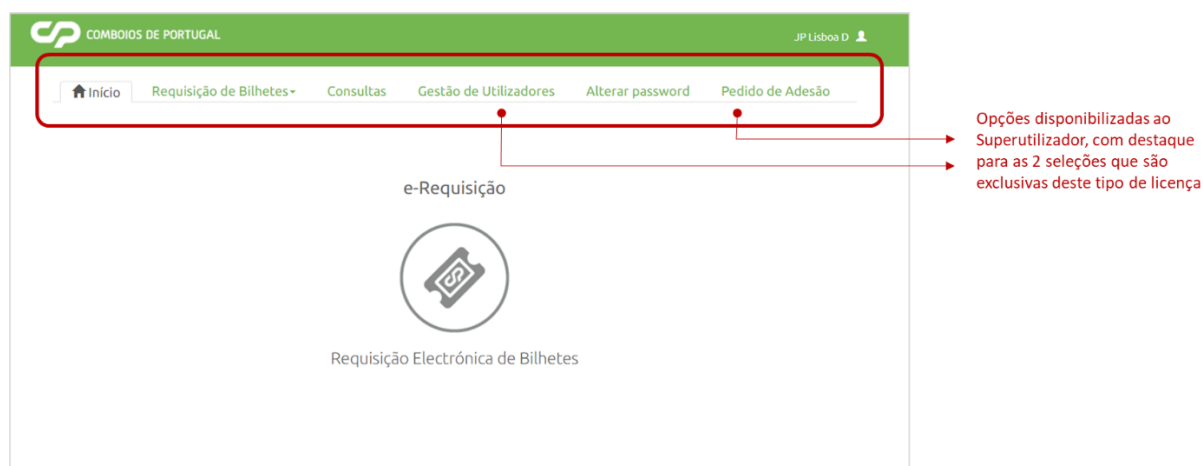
COMBOIOS DE PORTUGAL

JP Lisboa D

Início
Requisição de Bilhetes
Consultas
Gestão de Utilizadores
Alterar password
Pedido de Adesão

Opções disponibilizadas ao Superutilizador, com destaque para as 2 seleções que são exclusivas deste tipo de licença

e-Requisição

Requisição Electrónica de Bilhetes